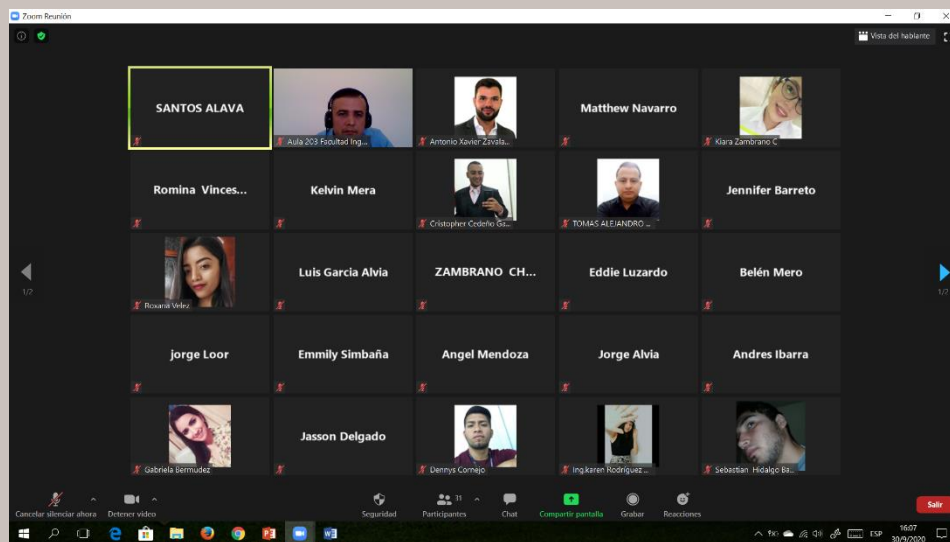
Zoom Reunión

Vista del hablante

SANTOS ALAVA

Aula 203 Facultad Ing...

Antonio Xavier Zavala...

Matthew Navarro

Kiara Zambrano C

Romina Vinces...

Kelvin Mera

Cristopher Cedeño Ga...

TOMAS ALEJANDRO ...

Jennifer Barreto

Roxana Velez

Luis Garcia Alvia

ZAMBRANO CH...

Eddie Luzardo

Belén Mero

jorge Loor

Emmily Simbaña

Angel Mendoza

Jorge Alvia

Andres Ibarra

Gabriela Bermudez

Jasson Delgado

Dennys Cornejo

Ing.karen Rodriguez ...

Sebastian Hidalgo Ba...

1/2

1/2

Cancelar silenciar ahora

Detener video

Seguridad

Participantes 31

Chat

Compartir pantalla

Grabar

Reacciones

Salir

ESP

16:07

30/9/2020